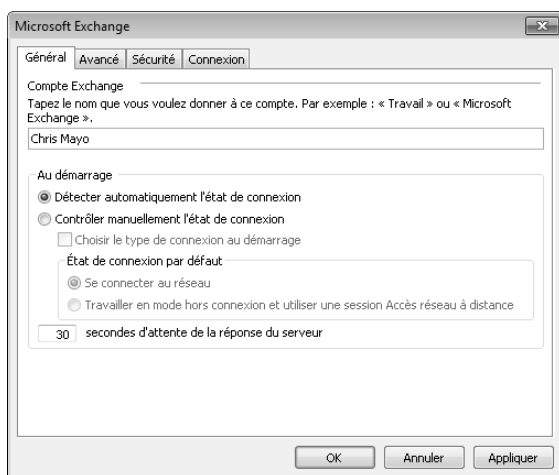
Microsoft Exchange

Général | Avancé | Sécurité | Connexion

Compte Exchange

Tapez le nom que vous voulez donner à ce compte. Par exemple : « Travail » ou « Microsoft Exchange ».

Chris Mayo

Au démarrage

Détecter automatiquement l'état de connexion

Contrôler manuellement l'état de connexion

Choisir le type de connexion au démarrage

État de connexion par défaut

Se connecter au réseau

Travailler en mode hors connexion et utiliser une session Accès réseau à distance

30 secondes d'attente de la réponse du serveur

OK | Annuler | Appliquer